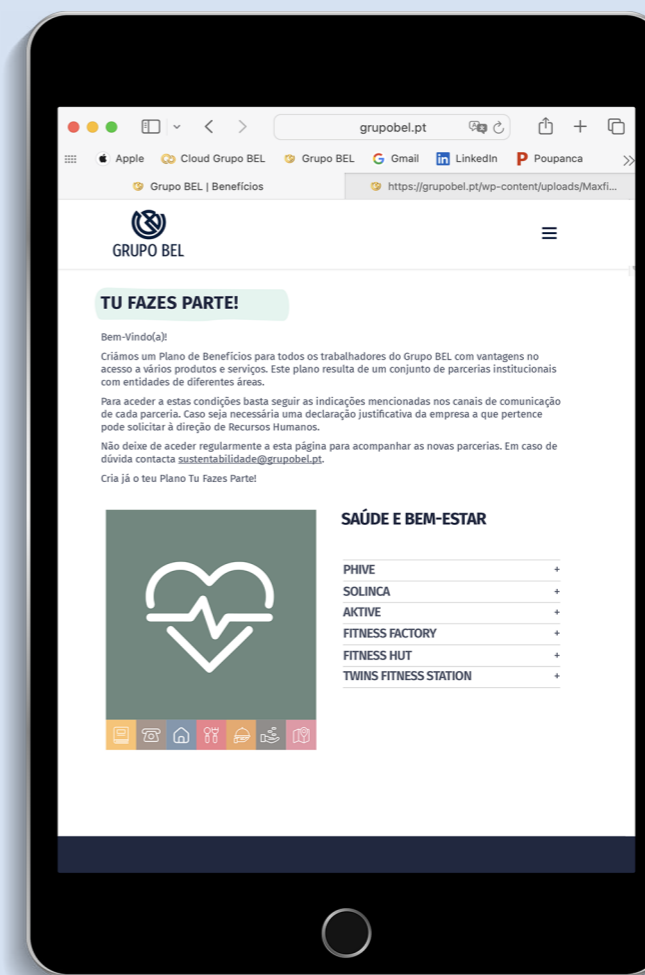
grupobel.pt

Apple   Cloud Grupo BEL   Grupo BEL   Gmail   LinkedIn   Poupanca

Grupo BEL | Benefícios   https://grupobel.pt/wp-content/uploads/Maxfi...

GRUPO BEL

TU FAZES PARTE!

Bem-Vindo(a)!

Criámos um Plano de Benefícios para todos os trabalhadores do Grupo BEL com vantagens no acesso a vários produtos e serviços. Este plano resulta de um conjunto de parcerias institucionais com entidades de diferentes áreas.

Para aceder a estas condições basta seguir as indicações mencionadas nos canais de comunicação de cada parceria. Caso seja necessária uma declaração justificativa da empresa a que pertence pode solicitar à direção de Recursos Humanos.

Não deixe de aceder regularmente a esta página para acompanhar as novas parcerias. Em caso de dúvida contacta sustentabilidade@grupobel.pt.

Cria já o teu Plano Tu Fazes Parte!

SAÚDE E BEM-ESTAR

PHIVE +
SOLINCA +
AKTIVE +
FITNESS FACTORY +
FITNESS HUT +
TWINS FITNESS STATION +